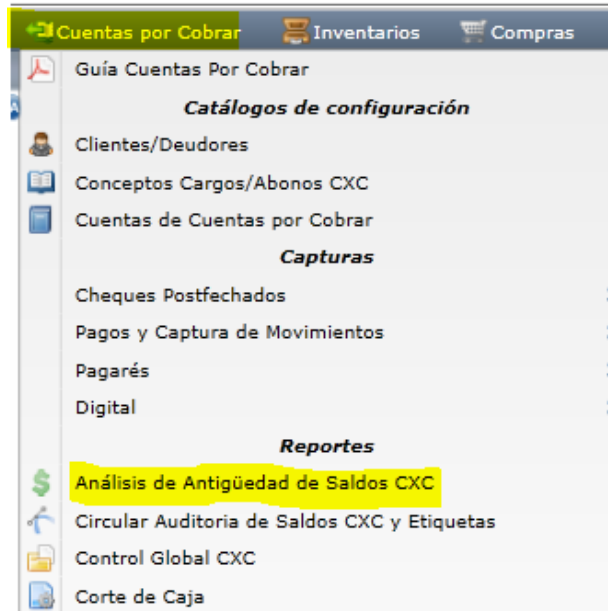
Cuentas por Cobrar Inventarios Compras

Guía Cuentas Por Cobrar

Catálogos de configuración

Clientes/Deudores

Conceptos Cargos/Abonos CXC

Cuentas de Cuentas por Cobrar

Capturas

Cheques Postfechados

Pagos y Captura de Movimientos

Pagarés

Digital

Reportes

Análisis de Antigüedad de Saldos CXC

Circular Auditoria de Saldos CXC y Etiquetas

Control Global CXC

Corte de Caja